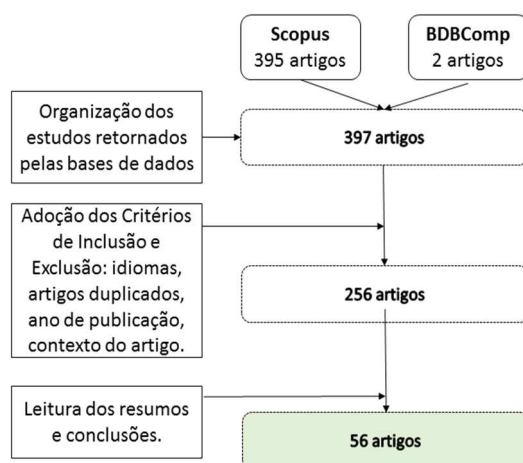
Scopus
395 artigos

BDBComp
2 artigos

Organização dos estudos retornados pelas bases de dados

397 artigos

Adoção dos Critérios de Inclusão e Exclusão: idiomas, artigos duplicados, ano de publicação, contexto do artigo.

256 artigos

Leitura dos resumos e conclusões.

56 artigos